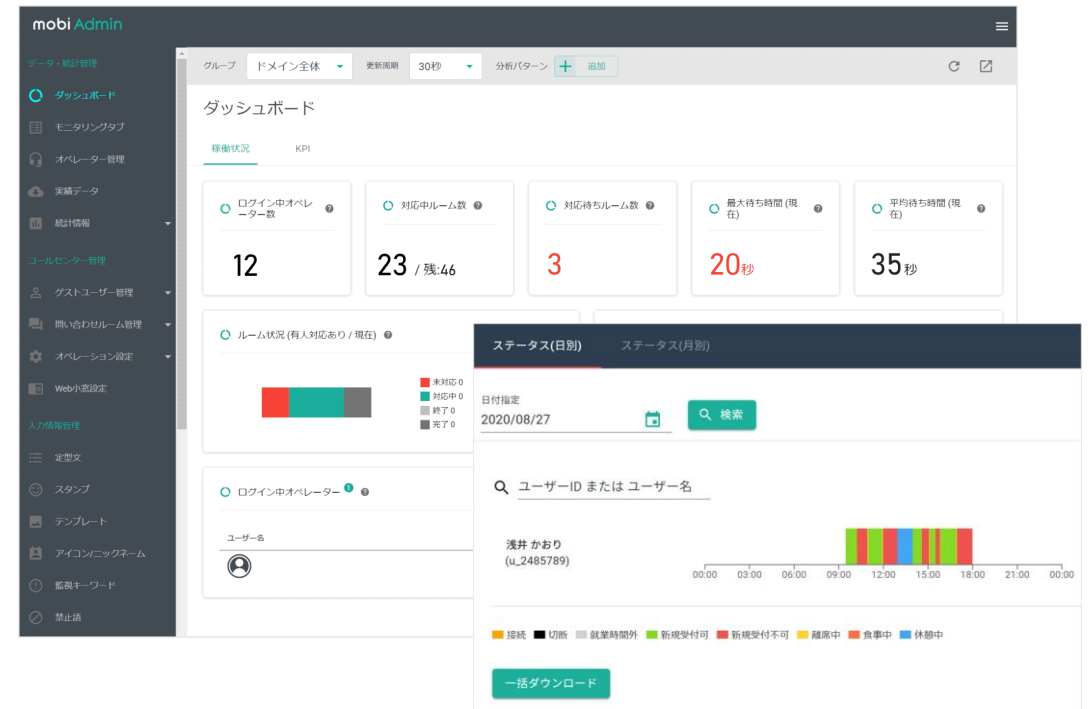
mobi Admin

データ・統計管理
ダッシュボード
モニタリングタブ
オペレーター管理
実績データ
統計情報
コールセンター管理
ゲストユーザー管理
問い合わせルーム管理
オペレーション設定
Web小窓設定
入力情報管理
定型文
スタンプ
テンプレート
アイコン/ニックネーム
監視キーワード
禁止語

グループ ドメイン全体 更新周期 30秒 分析パターン + 追加

ダッシュボード

稼働状況 KPI

ログイン中オペレーター数
12

対応中ルーム数
23 / 残:46

対応待ちルーム数
3

最大待ち時間 (現在)
20秒

平均待ち時間 (現在)
35秒

ルーム状況 (有人対応あり / 現在)
未対応 0
対応中 0
終了 0
完了 0

ログイン中オペレーター 1

ユーザー名

ステータス(日別) ステータス(月別)

日付指定
2020/08/27
検索

ユーザーID または ユーザー名

浅井 かおり
(u_2485789)

00:00 03:00 06:00 09:00 12:00 15:00 18:00 21:00 00:00

接続 切断 就業時間外 新規受付可 新規受付不可 離席中 食事中 休憩中

一括ダウンロード